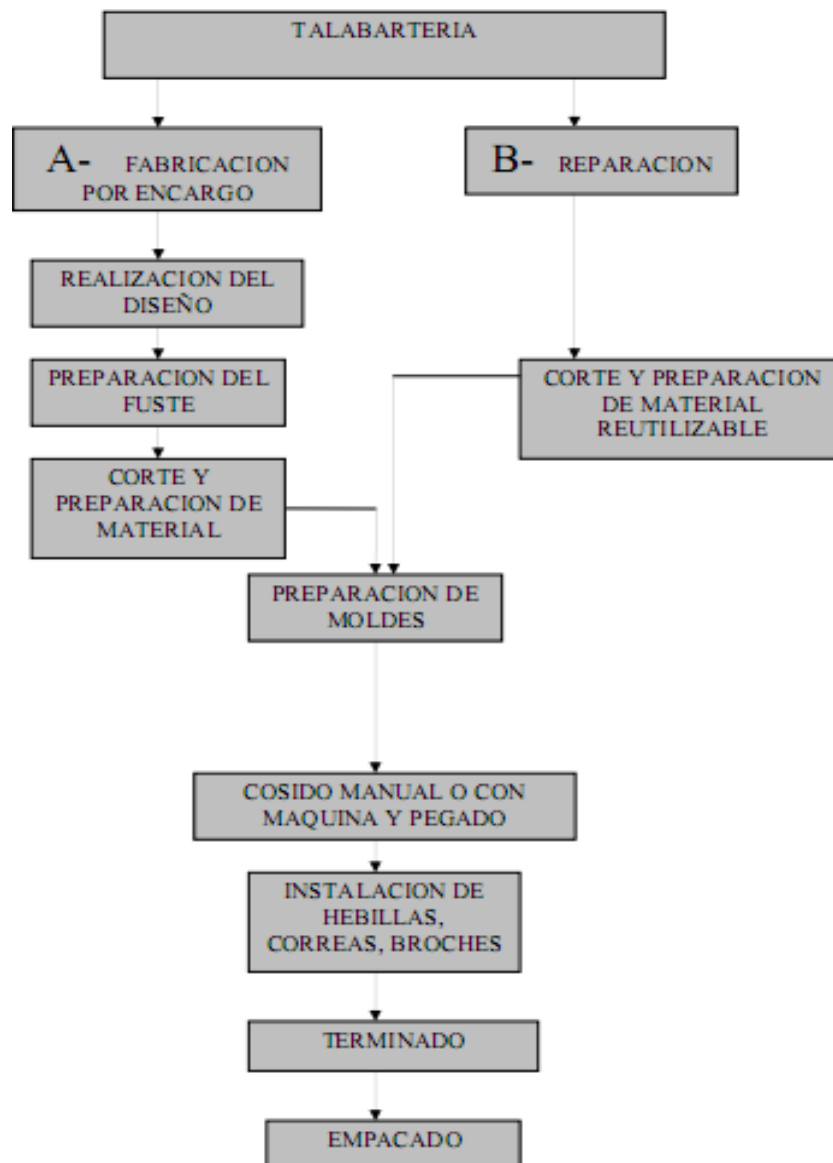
TALABARTERIA

A- FABRICACION POR ENCARGO

B- REPARACION

REALIZACION DEL DISEÑO

PREPARACION DEL FUSTE

CORTE Y PREPARACION DE MATERIAL REUTILIZABLE

CORTE Y PREPARACION DE MATERIAL

PREPARACION DE MOLDES

COSIDO MANUAL O CON MAQUINA Y PEGADO

INSTALACION DE HEBILLAS, CORREAS, BROCHES

TERMINADO

EMPACADO